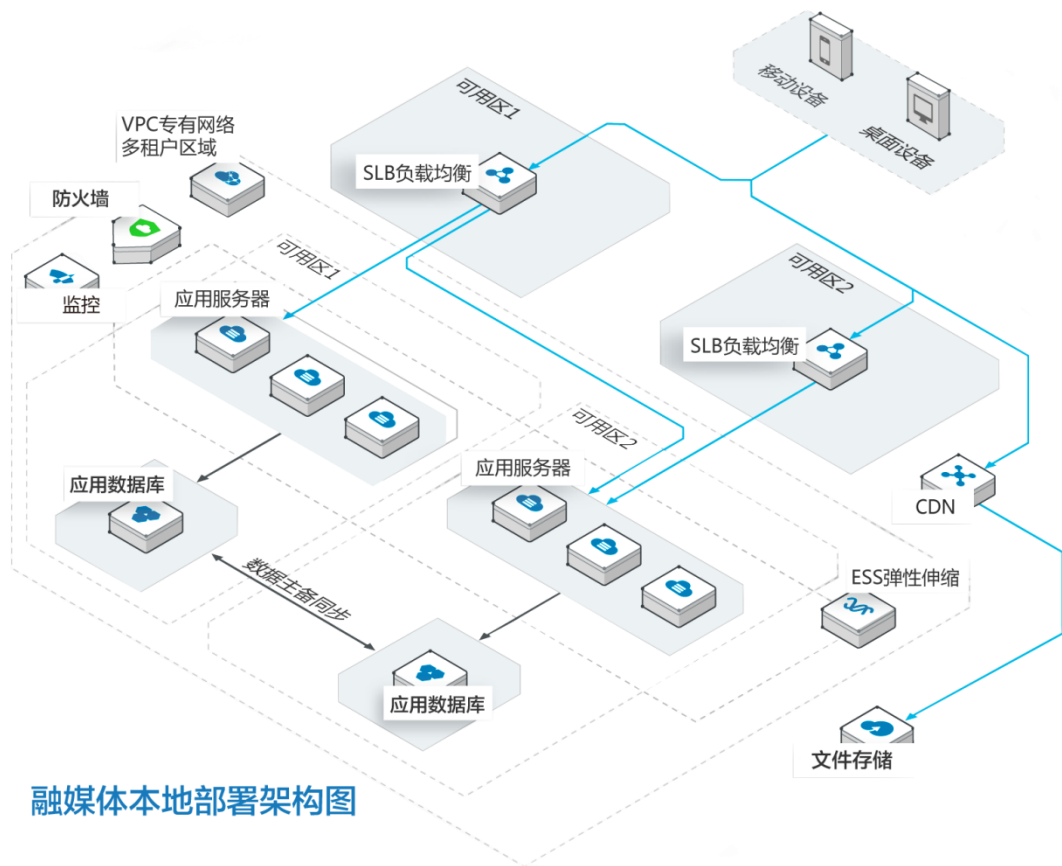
移动设备
桌面设备
可用区1
VPC专有网络
多租户区域
SLB负载均衡
防火墙
可用区1
监控
应用服务器
可用区2
SLB负载均衡
可用区2
应用服务器
应用数据库
CDN
数据主备同步
ESS弹性伸缩
应用数据库
文件存储
融媒体本地部署架构图